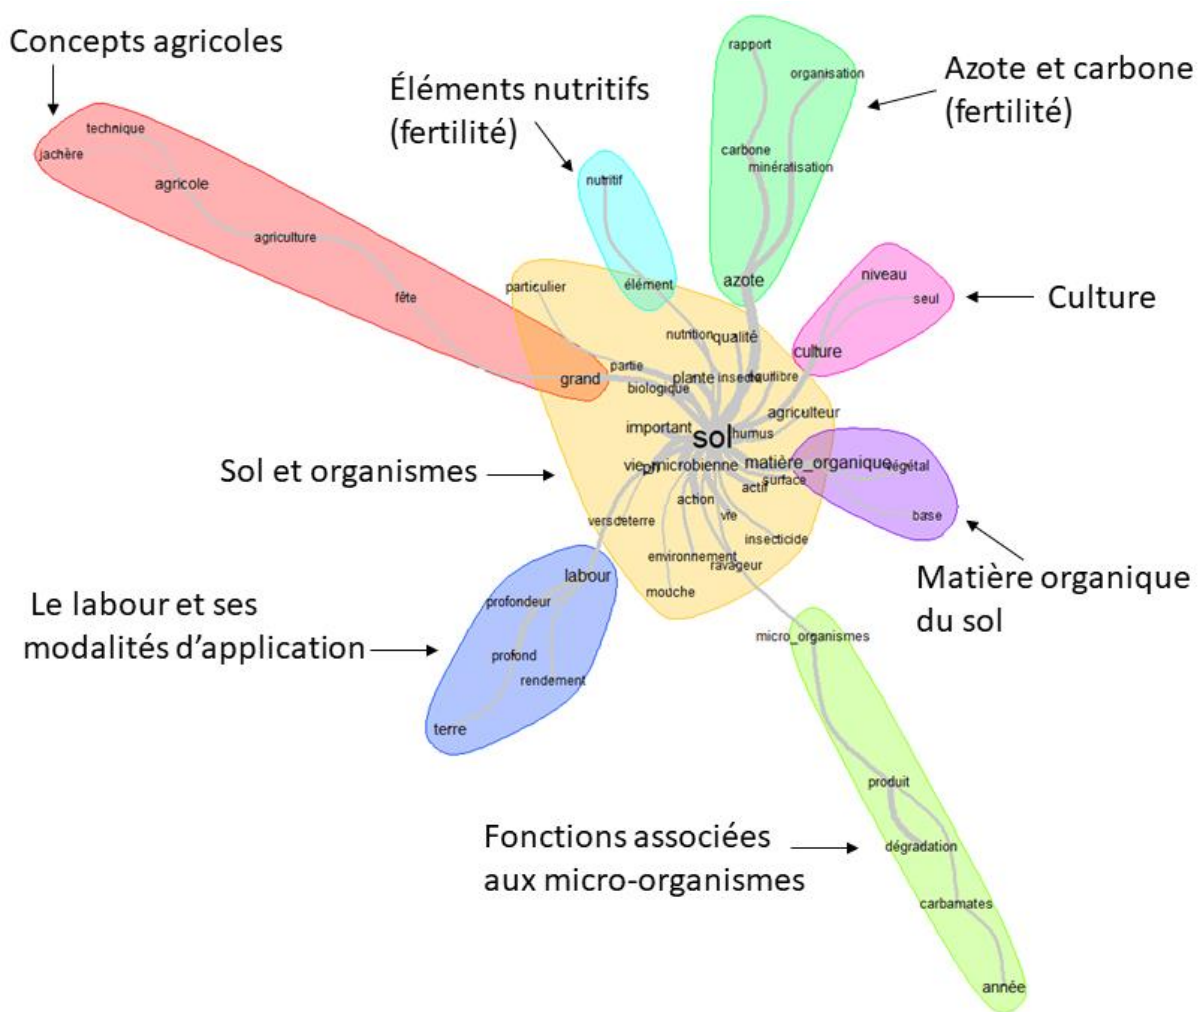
Concepts agricoles

Éléments nutritifs (fertilité)

Azote et carbone (fertilité)

technique
jachère
agricole
agriculture
fête

nutritif
élément

rapport
organisation
carbone
minéralisation
azote

niveau
seul
culture

Culture

particulier
nutrition
qualité
partie
grand
plante
insecte
équilibre
biologique
agriculteur
important
sol
humus
vie
pH
microbienne
matière_organique
végétal
surface
actif
base
action
vers de terre
vie
insecticide
environnement
ravageur
mouche

Sol et organismes

Matière organique du sol

labour
profondeur
profond
rendement
terre

Le labour et ses modalités d'application

micro_organismes
produit
dégradation
carbamates
année

Fonctions associées aux micro-organismes